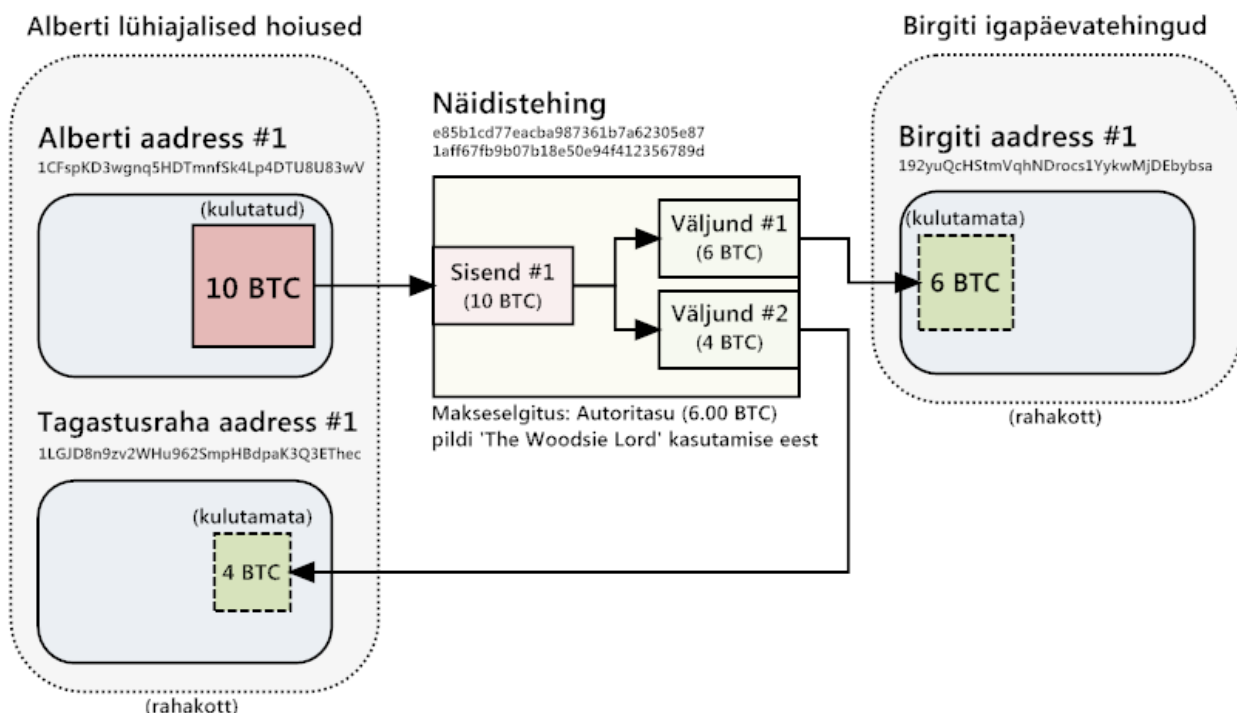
Alberti lühiajalised hoiused

Birgiti igapäevatehingud

Alberti aadress #1
1CFspKD3wgnq5HDTmnfSk4Lp4DTU8U83wV

(kulutatud)

10 BTC

Näidistehing
e85b1cd77eacba987361b7a62305e87
1aff67fb9b07b18e50e94f412356789d

Sisend #1
(10 BTC)

Väljund #1
(6 BTC)

Väljund #2
(4 BTC)

Makseselgitus: Autoritasu (6.00 BTC) pildi 'The Woodsie Lord' kasutamise eest

Birgiti aadress #1
192yuQcHStmVqhNDrocs1YykwMjDEbybsa

(kulutamata)

6 BTC

(rahakott)

Tagastusraha aadress #1
1LGJD8n9zv2WHu962SmpHBdpaK3Q3EThec

(kulutamata)

4 BTC

(rahakott)